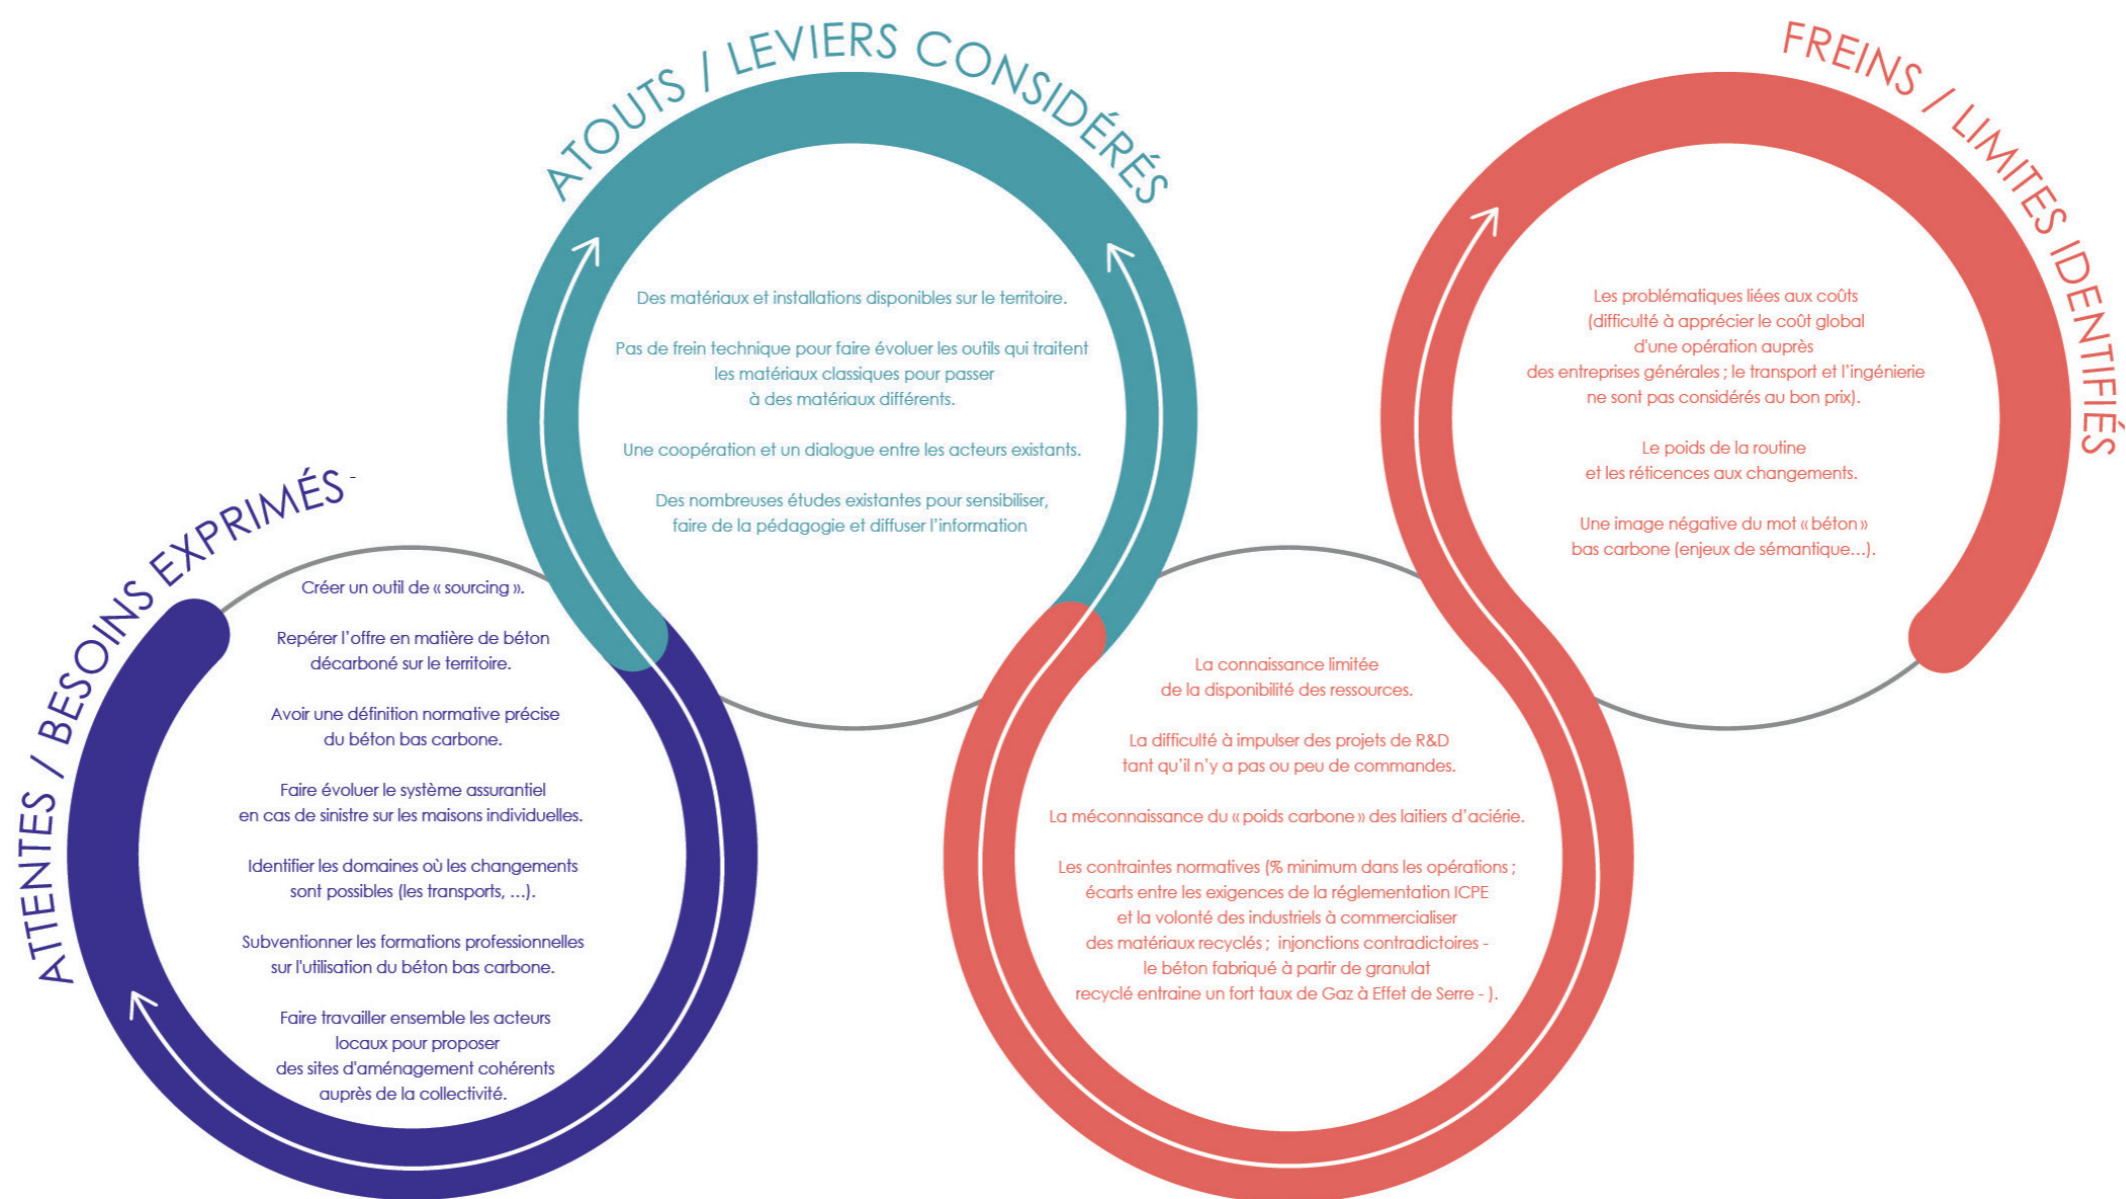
ATTENTES / BESOINS EXPRIMÉS

Créer un outil de « sourcing ».

Repérer l'offre en matière de béton décarboné sur le territoire.

Avoir une définition normative précise du béton bas carbone.

Faire évoluer le système assurantiel en cas de sinistre sur les maisons individuelles.

Identifier les domaines où les changements sont possibles (les transports, ...).

Subventionner les formations professionnelles sur l'utilisation du béton bas carbone.

Faire travailler ensemble les acteurs locaux pour proposer des sites d'aménagement cohérents auprès de la collectivité.

ATOUTS / LEVIERS CONSIDÉRÉS

Des matériaux et installations disponibles sur le territoire.

Pas de frein technique pour faire évoluer les outils qui traitent les matériaux classiques pour passer à des matériaux différents.

Une coopération et un dialogue entre les acteurs existants.

Des nombreuses études existantes pour sensibiliser, faire de la pédagogie et diffuser l'information

FREINS / LIMITES IDENTIFIÉS

Les problématiques liées aux coûts (difficulté à apprécier le coût global d'une opération auprès des entreprises générales ; le transport et l'ingénierie ne sont pas considérés au bon prix).

Le poids de la routine et les réticences aux changements.

Une image négative du mot « béton » bas carbone (enjeux de sémantique...).

La connaissance limitée de la disponibilité des ressources.

La difficulté à impulser des projets de R&D tant qu'il n'y a pas ou peu de commandes.

La méconnaissance du « poids carbone » des laitiers d'aciérie.

Les contraintes normatives (% minimum dans les opérations ; écarts entre les exigences de la réglementation ICPE et la volonté des industriels à commercialiser des matériaux recyclés ; injonctions contradictoires - le béton fabriqué à partir de granulat recyclé entraine un fort taux de Gaz à Effet de Serre - ).